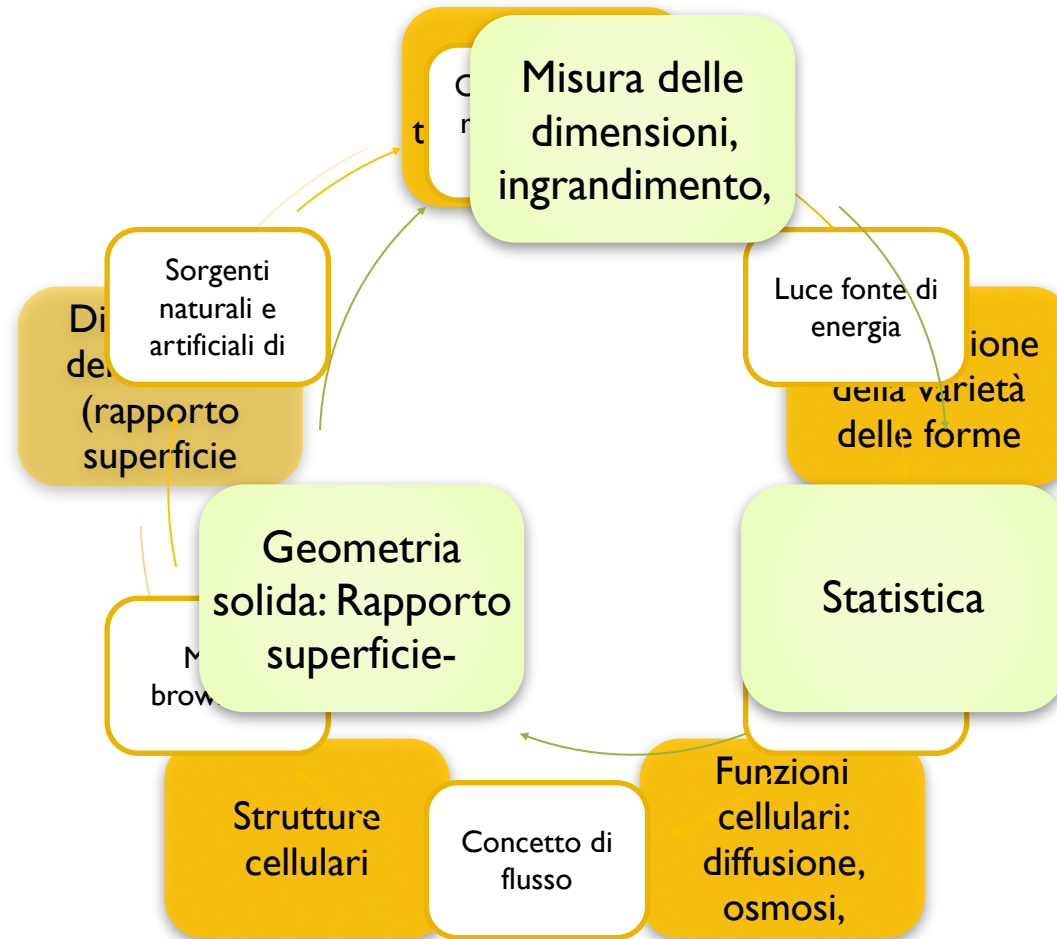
O
t
n

Misura delle dimensioni, ingrandimento,

Luce fonte di energia

ione della varietà delle forme

Statistica

Funzioni cellulari: diffusione, osmosi,

Concetto di flusso

Strutture cellulari

M
brow

Geometria solida: Rapporto superficie-

Di
del
(rapporto superficie

Sorgenti naturali e artificiali di